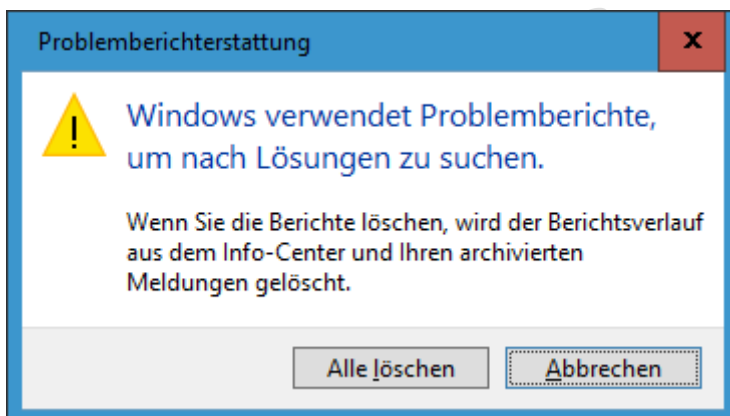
Problemberichterstattung

x

!

Windows verwendet Problemberichte, um nach Lösungen zu suchen.

Wenn Sie die Berichte löschen, wird der Berichtsverlauf aus dem Info-Center und Ihren archivierten Meldungen gelöscht.

Alle löschen

Abbrechen